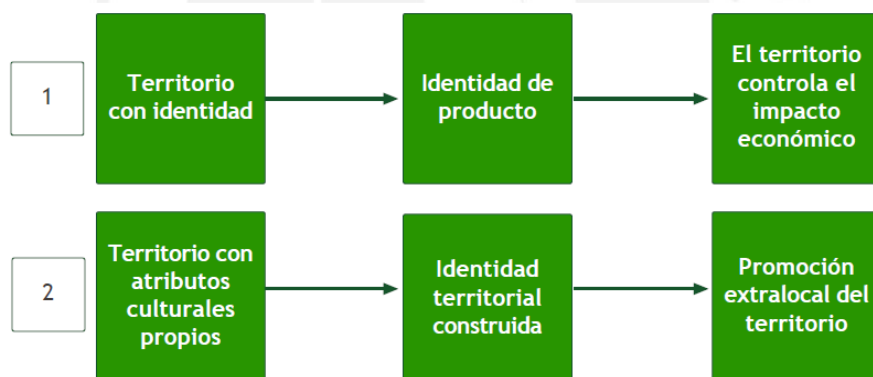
1

Territorio con identidad

Identidad de producto

El territorio controla el impacto económico

2

Territorio con atributos culturales propios

Identidad territorial construida

Promoción extralocal del territorio